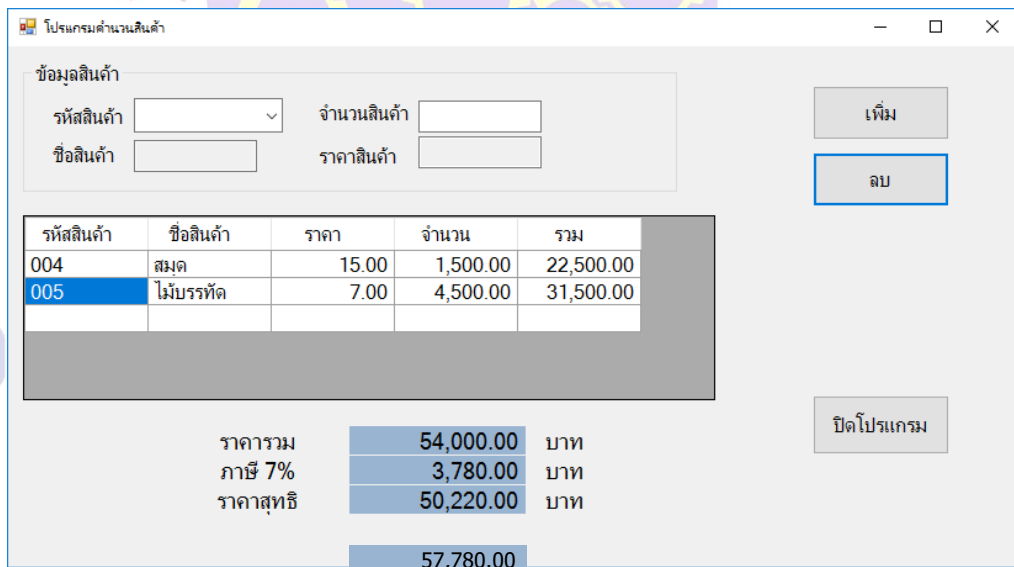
โปรแกรมคำนวนสินค้า

ข้อมูลสินค้า
รหัสสินค้า
จำนวนสินค้า
ชื่อสินค้า
ราคาสินค้า

เพิ่ม
ลบ

| รหัสสินค้า | ชื่อสินค้า | ราคา | จำนวน | รวม |
|---|---|---|---|---|
| 004 | สมุด | 15.00 | 1,500.00 | 22,500.00 |
| 005 | ไม้บรรทัด | 7.00 | 4,500.00 | 31,500.00 |
| | | | | |

ปิดโปรแกรม

ราคารวม 54,000.00 บาท
ภาษี 7% 3,780.00 บาท
ราคาสุทธิ 50,220.00 บาท

57,780.00